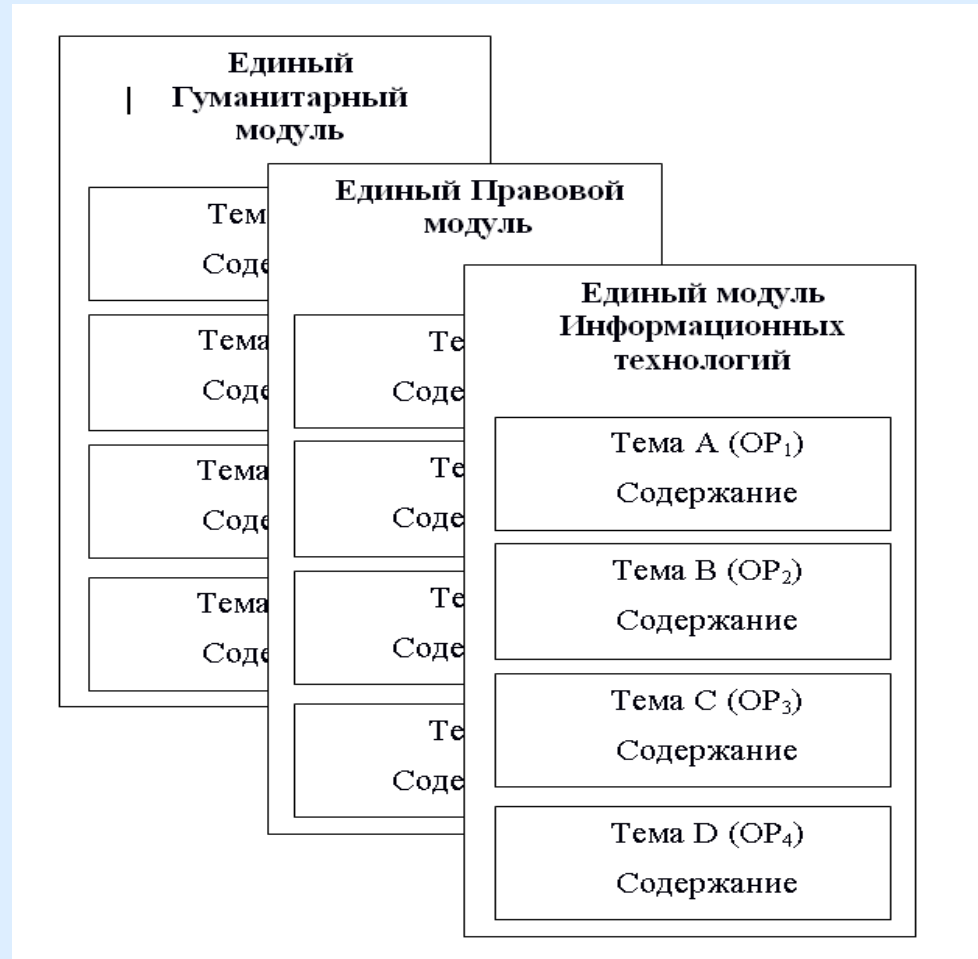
Единый
| Гуманитарный
модуль

Тем
Соде

Тема
Соде

Тема
Соде

Тема
Соде

Единый Правовой
модуль

Те
Соде

Те
Соде

Те
Соде

Те
Соде

Единый модуль
Информационных
технологий

Тема А ($ОР_1$)
Содержание

Тема В ($ОР_2$)
Содержание

Тема С ($ОР_3$)
Содержание

Тема D ($ОР_4$)
Содержание